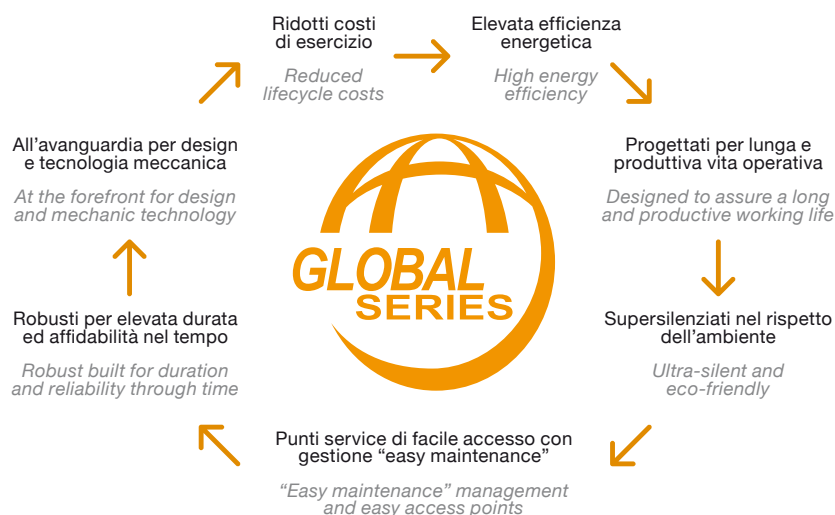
Ridotti costi di esercizio

Reduced lifecycle costs

Elevata efficienza energetica

High energy efficiency

Progettati per lunga e produttiva vita operativa

Designed to assure a long and productive working life

Supersilenziati nel rispetto dell'ambiente

Ultra-silent and eco-friendly

Punti service di facile accesso con gestione "easy maintenance"

"Easy maintenance" management and easy access points

Robusti per elevata durata ed affidabilità nel tempo

Robust built for duration and reliability through time

All'avanguardia per design e tecnologia meccanica

At the forefront for design and mechanic technology

GLOBAL SERIES